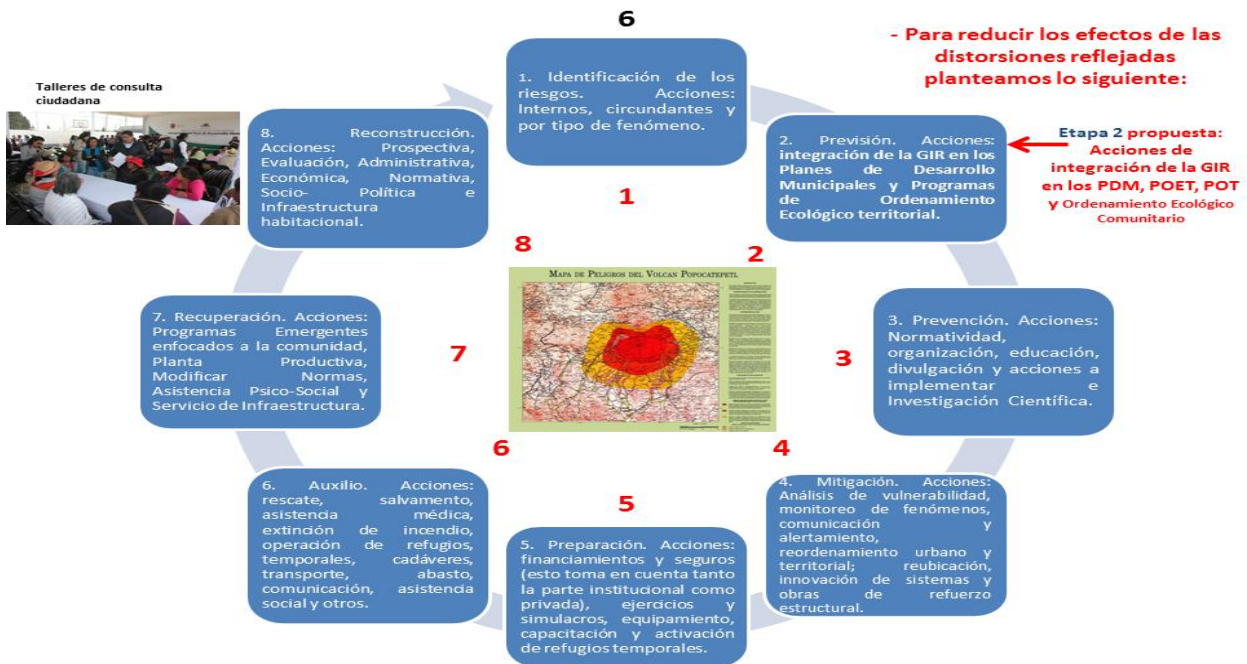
6

- Para reducir los efectos de las distorsiones reflejadas planteamos lo siguiente:

Talleres de consulta ciudadana

1. Identificación de los riesgos. Acciones: Internos, circundantes y por tipo de fenómeno.

2. Previsión. Acciones: integración de la GIR en los Planes de Desarrollo Municipales y Programas de Ordenamiento Ecológico territorial.

Etapa 2 propuesta: Acciones de integración de la GIR en los PDM, POET, POT y Ordenamiento Ecológico Comunitario

8. Reconstrucción. Acciones: Prospectiva, Evaluación, Administrativa, Económica, Normativa, Socio- Política e Infraestructura habitacional.

1

8

2

MAPA DE PELIGROS DEL VOLCAN POPOCATEPETL

7. Recuperación. Acciones: Programas Emergentes enfocados a la comunidad, Planta Productiva, Modificar Normas, Asistencia Psico-Social y Servicio de Infraestructura.

7

3. Prevención. Acciones: Normatividad, organización, educación, divulgación y acciones a implementar e Investigación Científica.

3

6

4

6. Auxilio. Acciones: rescate, salvamento, asistencia médica, extinción de incendio, operación de refugios, temporales, cadáveres, transporte, abasto, comunicación, asistencia social y otros.

5

4. Mitigación. Acciones: Análisis de vulnerabilidad, monitoreo de fenómenos, comunicación y alertamiento, reordenamiento urbano y territorial; reubicación, innovación de sistemas y obras de refuerzo estructural.

5. Preparación. Acciones: financiamientos y seguros (esto toma en cuenta tanto la parte institucional como privada), ejercicios y simulacros, equipamiento, capacitación y activación de refugios temporales.